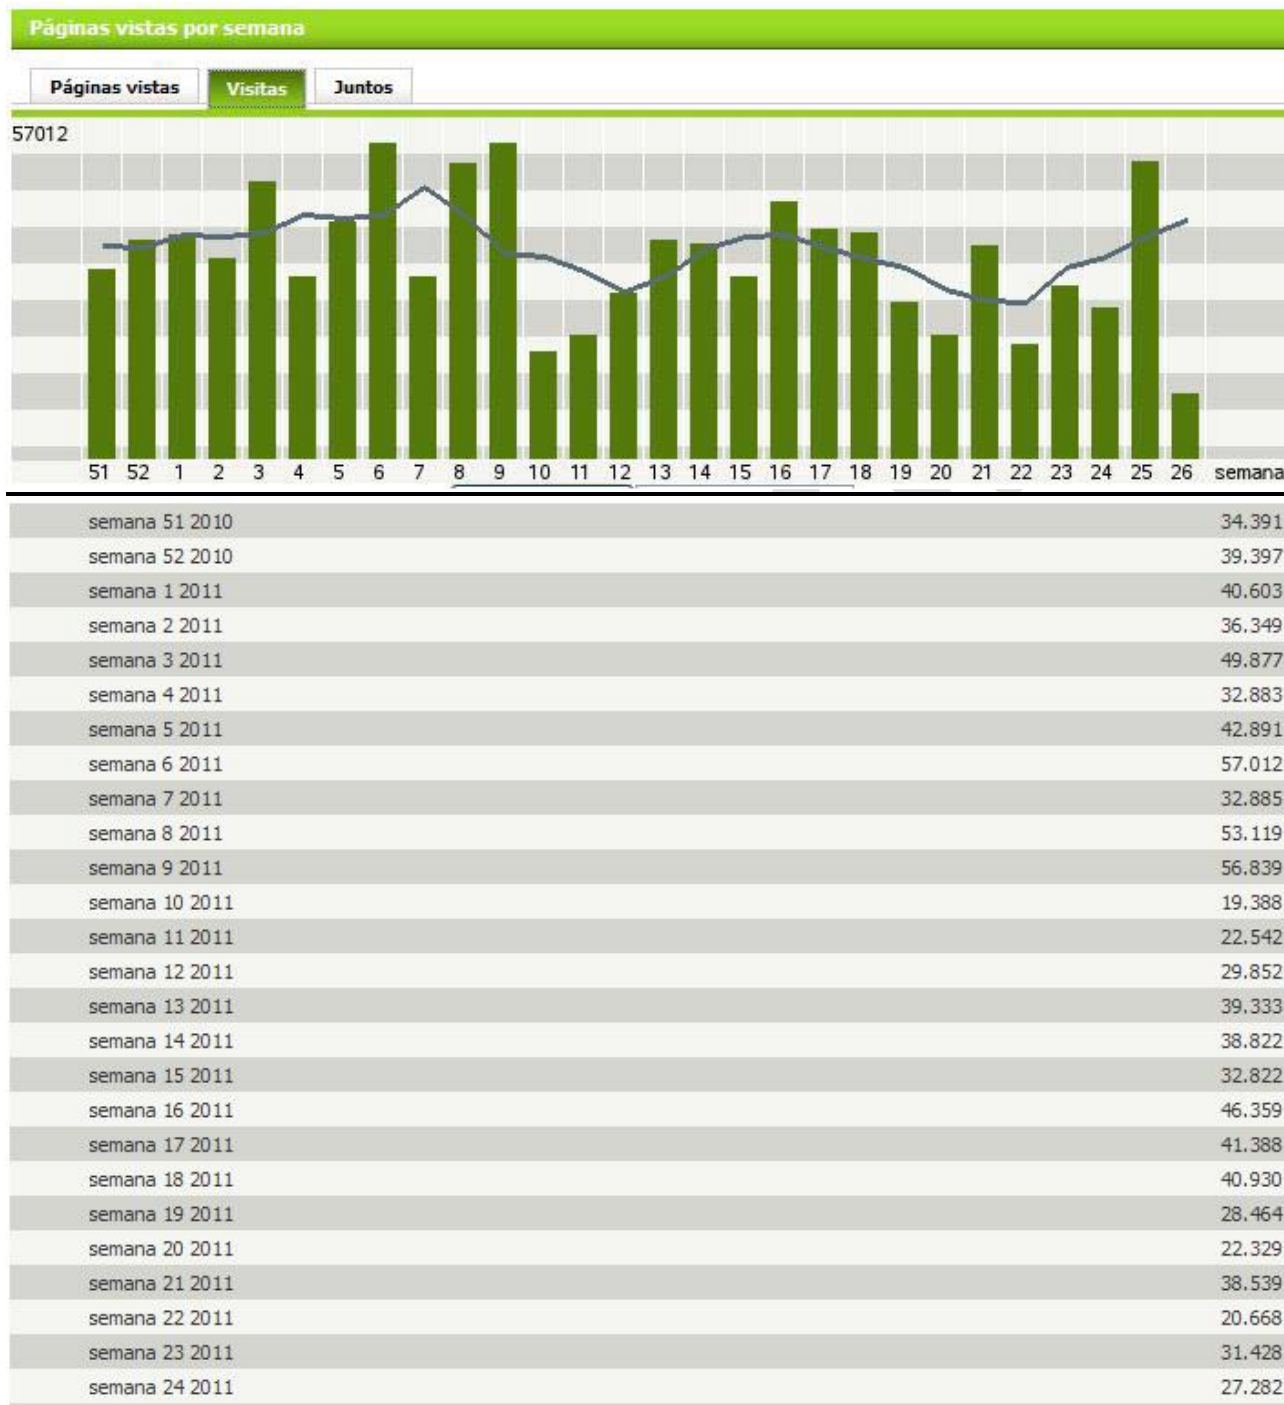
Páginas vistas por semana

Páginas vistas | Visitas | Juntos

57012

51 52 1 2 3 4 5 6 7 8 9 10 11 12 13 14 15 16 17 18 19 20 21 22 23 24 25 26 semana

| | |
|---|---|
| semana 51 2010 | 34.391 |
| semana 52 2010 | 39.397 |
| semana 1 2011 | 40.603 |
| semana 2 2011 | 36.349 |
| semana 3 2011 | 49.877 |
| semana 4 2011 | 32.883 |
| semana 5 2011 | 42.891 |
| semana 6 2011 | 57.012 |
| semana 7 2011 | 32.885 |
| semana 8 2011 | 53.119 |
| semana 9 2011 | 56.839 |
| semana 10 2011 | 19.388 |
| semana 11 2011 | 22.542 |
| semana 12 2011 | 29.852 |
| semana 13 2011 | 39.333 |
| semana 14 2011 | 38.822 |
| semana 15 2011 | 32.822 |
| semana 16 2011 | 46.359 |
| semana 17 2011 | 41.388 |
| semana 18 2011 | 40.930 |
| semana 19 2011 | 28.464 |
| semana 20 2011 | 22.329 |
| semana 21 2011 | 38.539 |
| semana 22 2011 | 20.668 |
| semana 23 2011 | 31.428 |
| semana 24 2011 | 27.282 |